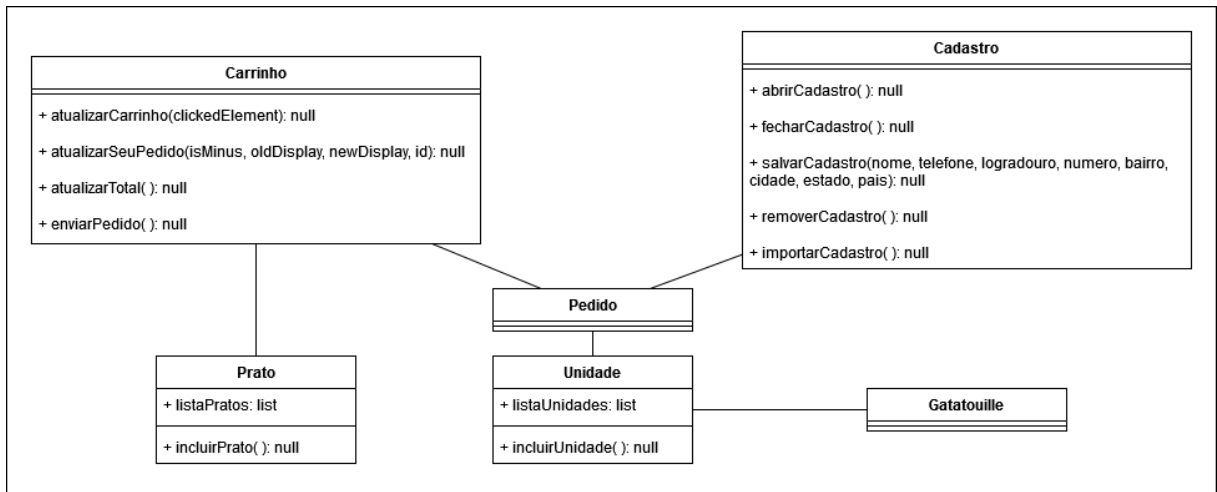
Carrinho

+ atualizarCarrinho(clickedElement): null

+ atualizarSeuPedido(isMinus, oldDisplay, newDisplay, id): null

+ atualizarTotal( ): null

+ enviarPedido( ): null

Cadastro

+ abrirCadastro( ): null

+ fecharCadastro( ): null

+ salvarCadastro(nome, telefone, logradouro, numero, bairro, cidade, estado, pais): null

+ removerCadastro( ): null

+ importarCadastro( ): null

Pedido

Prato

+ listaPratos: list

+ incluirPrato( ): null

Unidade

+ listaUnidades: list

+ incluirUnidade( ): null

Gatatouille